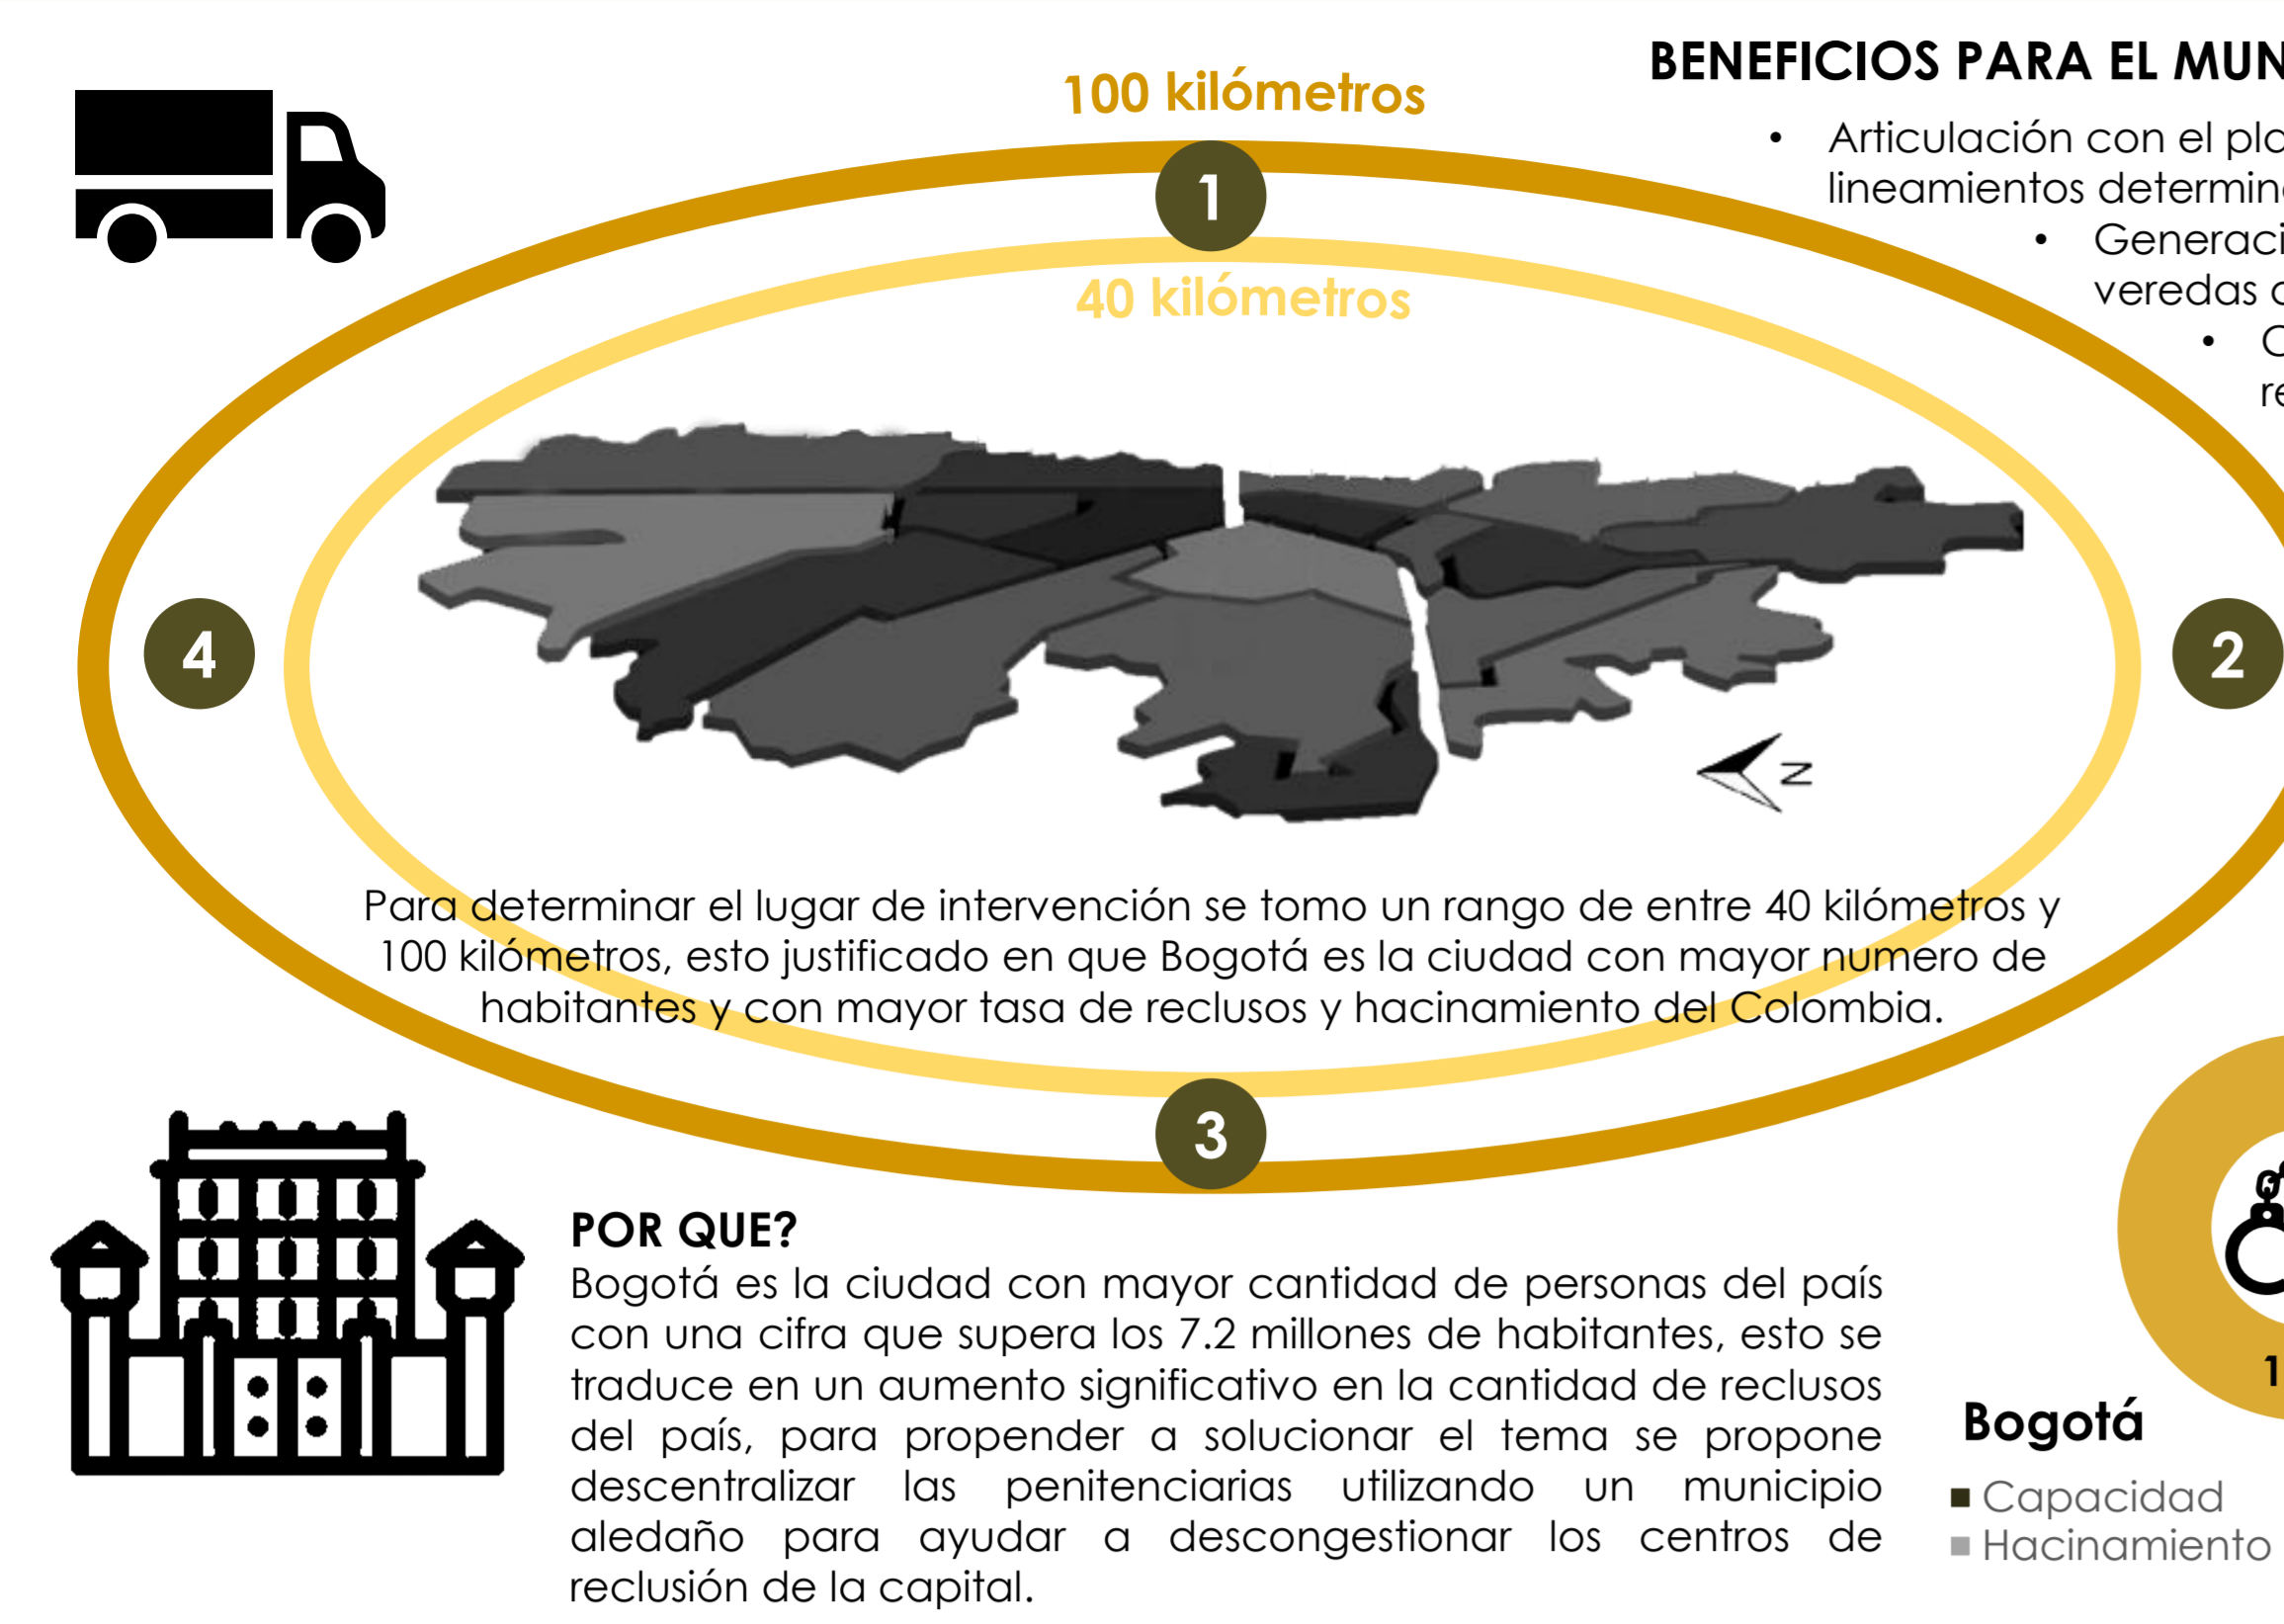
100 kilómetros

1

40 kilómetros

4

2

N

Para determinar el lugar de intervención se tomo un rango de entre 40 kilómetros y 100 kilómetros, esto justificado en que Bogotá es la ciudad con mayor numero de habitantes y con mayor tasa de reclusos y hacinamiento del Colombia.

3

BENEFICIOS PARA EL MUN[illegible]

• Articulación con el pla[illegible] lineamientos determin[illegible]

• Generaci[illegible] veredas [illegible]

• C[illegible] re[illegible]

POR QUE?

Bogotá es la ciudad con mayor cantidad de personas del país con una cifra que supera los 7.2 millones de habitantes, esto se traduce en un aumento significativo en la cantidad de reclusos del país, para propender a solucionar el tema se propone descentralizar las penitenciarias utilizando un municipio aledaño para ayudar a descongestionar los centros de reclusión de la capital.

1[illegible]

Bogotá

Capacidad

Hacinamiento